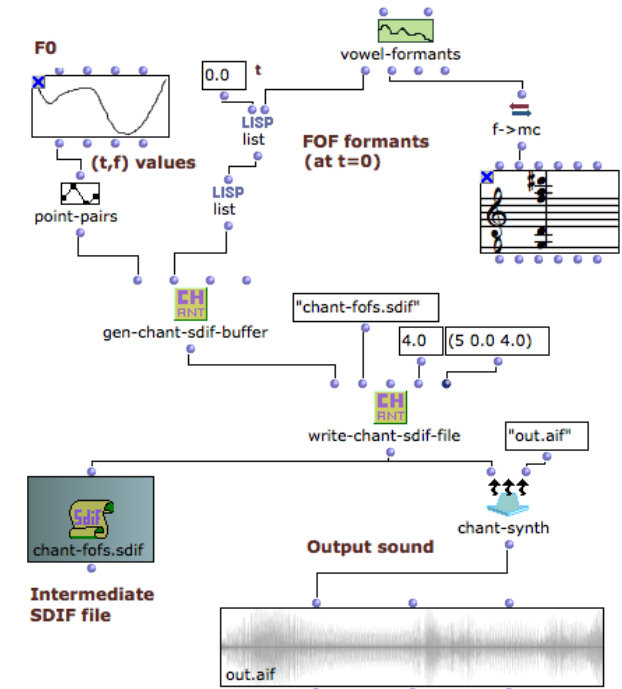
F0

0.0 t

vowel-formants

LISP
list

(t,f) values

FOF formants
(at t=0)

f->mc

point-pairs

LISP
list

CH
ANT
gen-chant-sdif-buffer

"chant-fofs.sdif"

4.0

(5 0.0 4.0)

CH
ANT
write-chant-sdif-file

"out.aif"

Sdif
chant-fofs.sdif

chant-synth

Output sound

Intermediate
SDIF file

out.aif